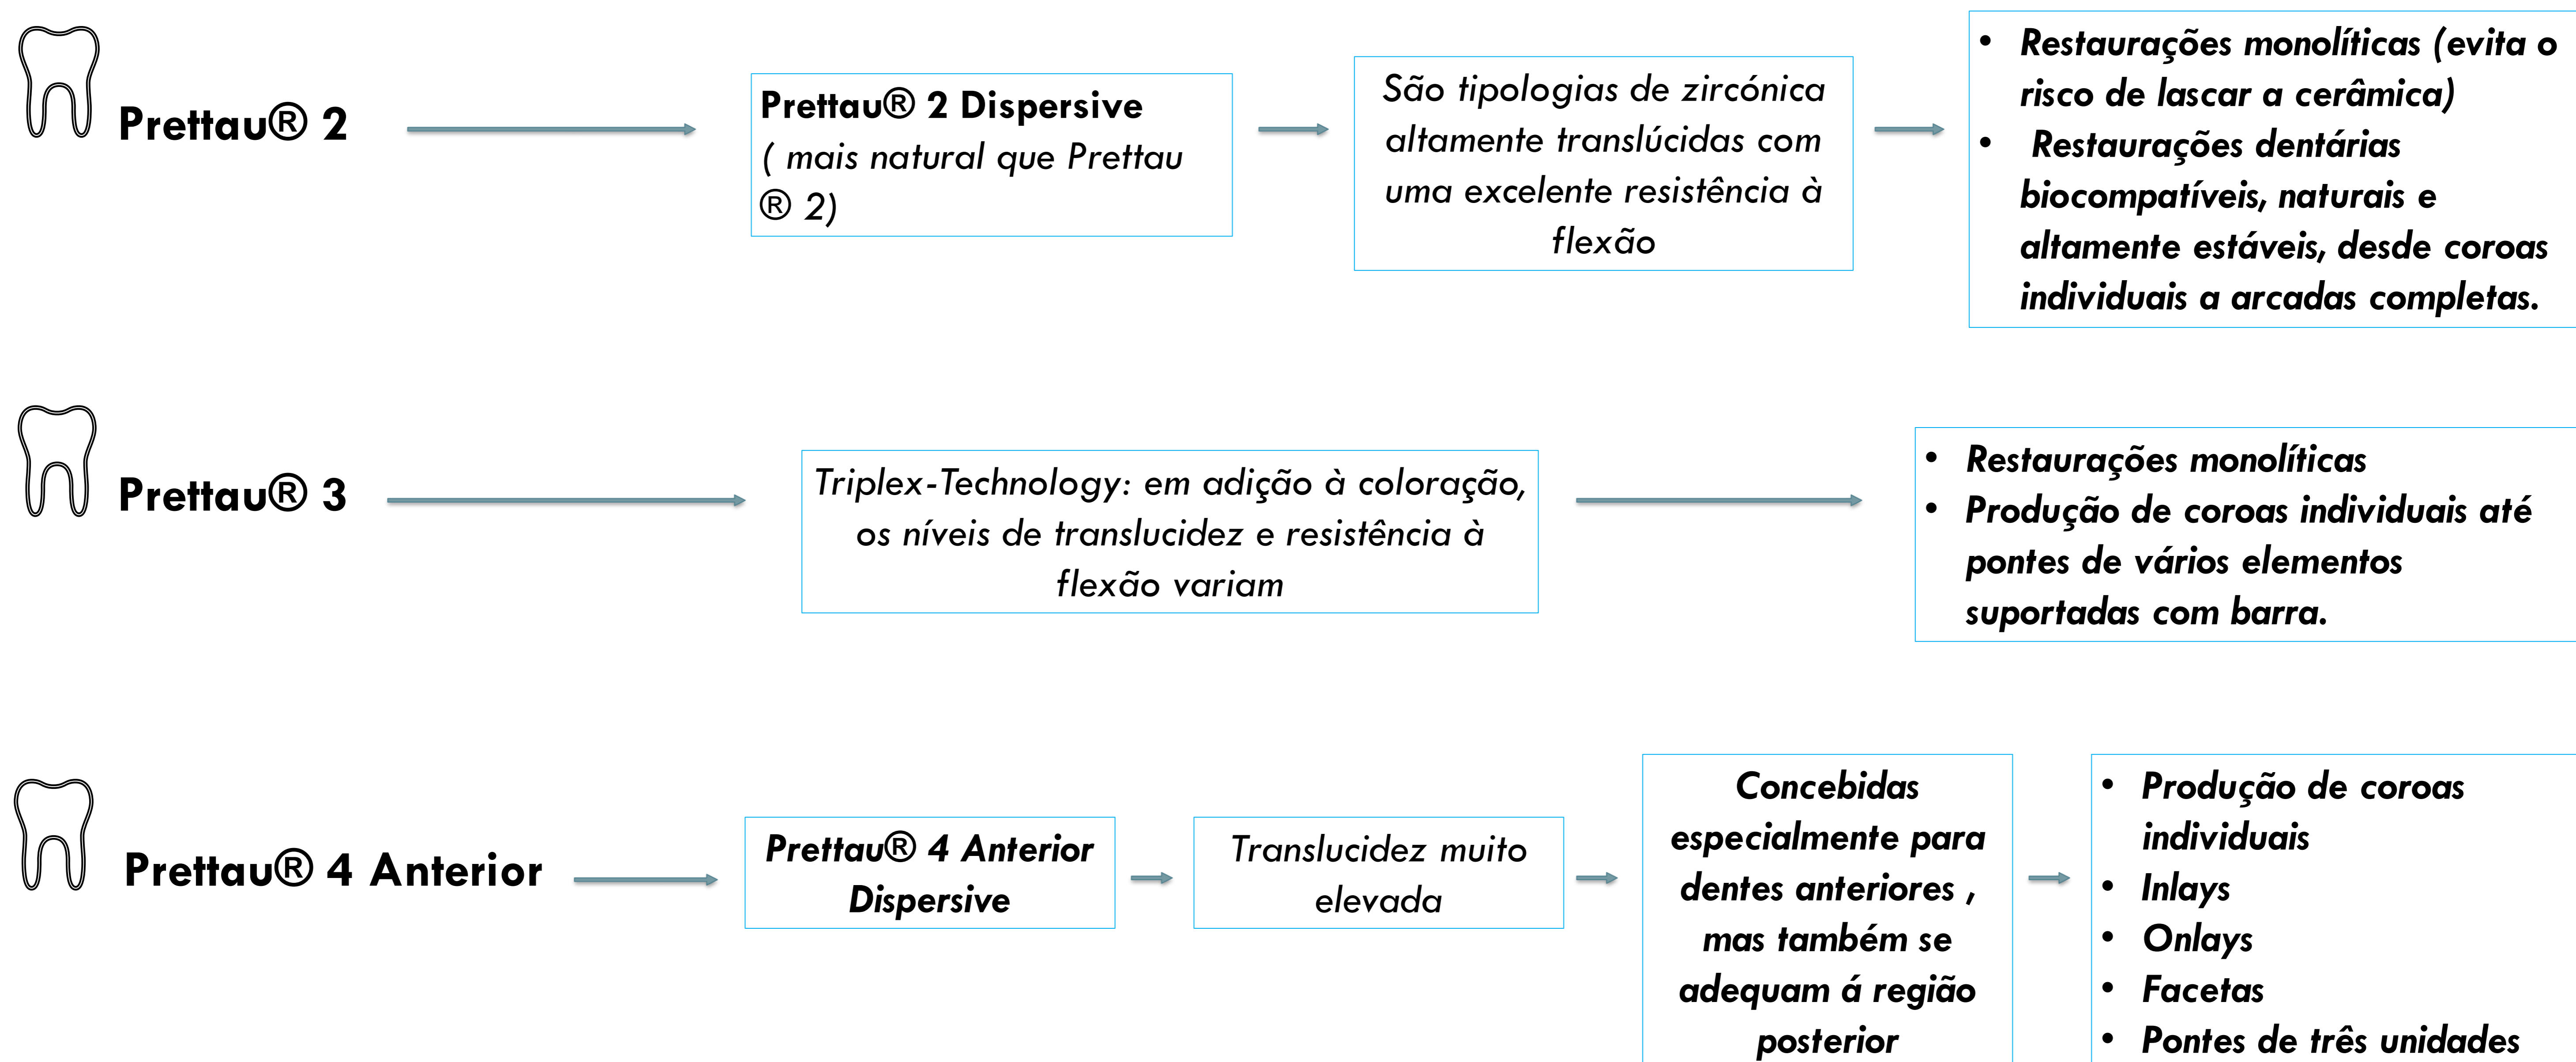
Prettau® 2

Prettau® 2 Dispersive ( mais natural que Prettau ® 2)

São tipologias de zircónica altamente translúcidas com uma excelente resistência à flexão

- Restaurações monolíticas (evita o risco de lascar a cerâmica)
- Restaurações dentárias biocompatíveis, naturais e altamente estáveis, desde coroas individuais a arcadas completas.

Prettau® 3

Triplex-Technology: em adição à coloração, os níveis de translucidez e resistência à flexão variam

- Restaurações monolíticas
- Produção de coroas individuais até pontes de vários elementos suportadas com barra.

Prettau® 4 Anterior

Prettau® 4 Anterior Dispersive

Translucidez muito elevada

Concebidas especialmente para dentes anteriores , mas também se adequam á região posterior

- Produção de coroas individuais
- Inlays
- Onlays
- Facetas
- Pontes de três unidades